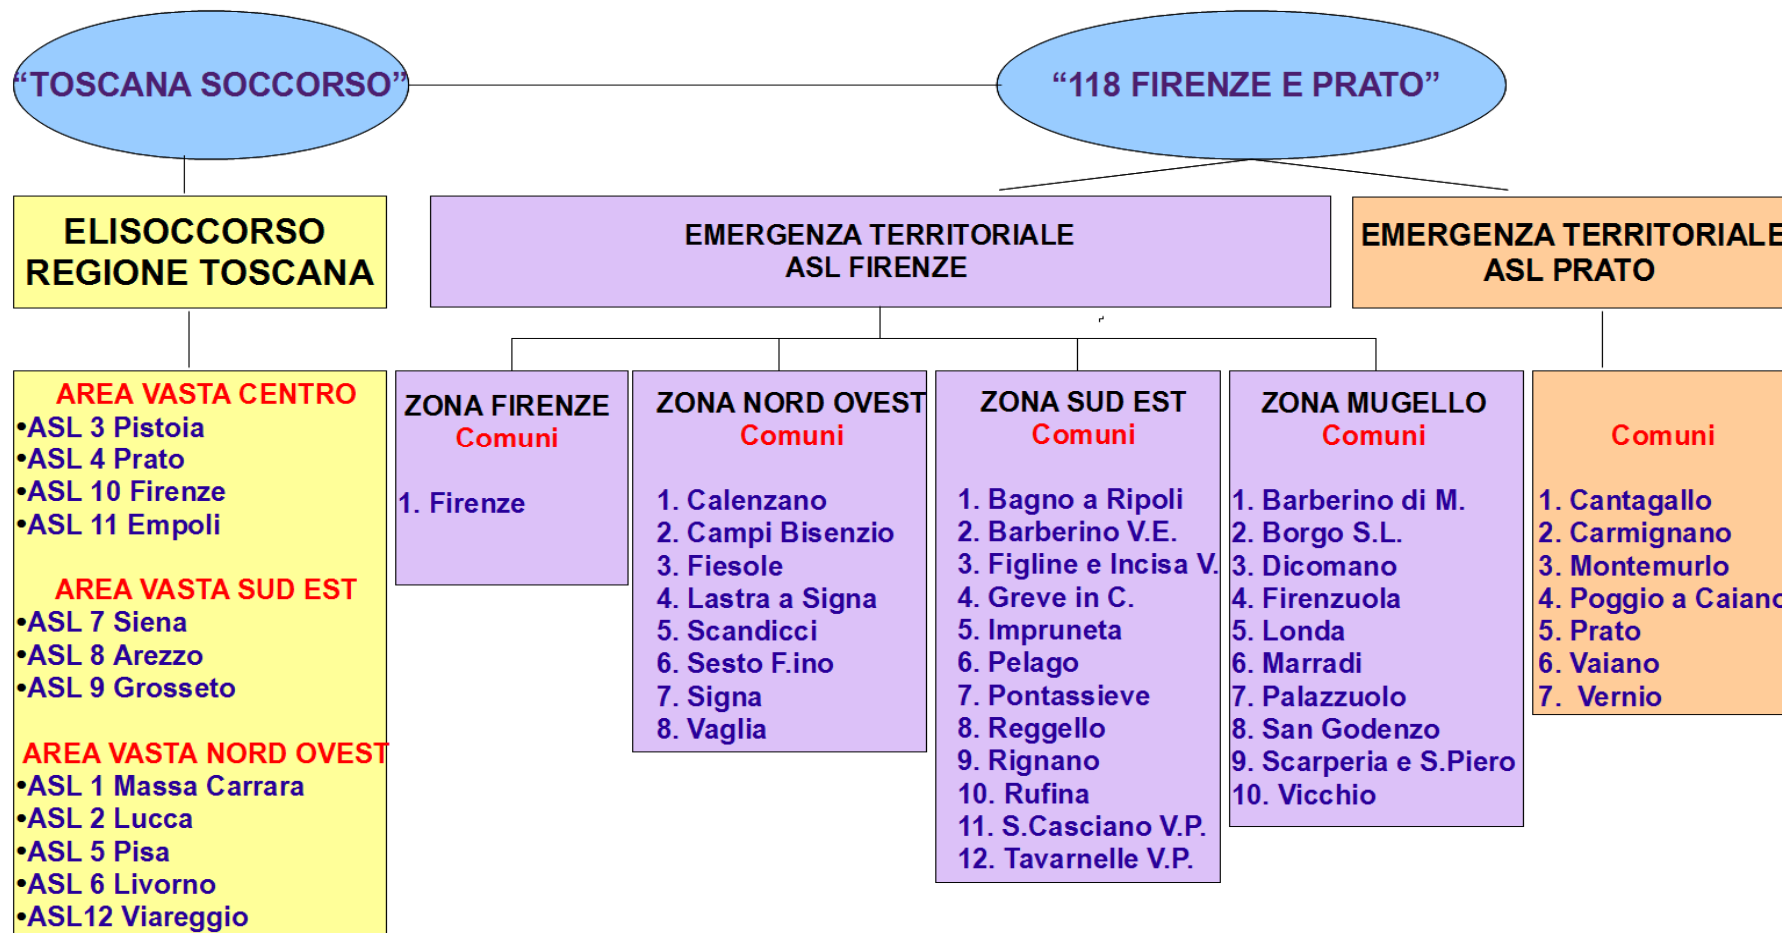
"TOSCANA SOCCORSO"

"118 FIRENZE E PRATO"

ELISOCCORSO REGIONE TOSCANA

EMERGENZA TERRITORIALE ASL FIRENZE

EMERGENZA TERRITORIALE ASL PRATO

AREA VASTA CENTRO
•ASL 3 Pistoia
•ASL 4 Prato
•ASL 10 Firenze
•ASL 11 Empoli

AREA VASTA SUD EST
•ASL 7 Siena
•ASL 8 Arezzo
•ASL 9 Grosseto

AREA VASTA NORD OVEST
•ASL 1 Massa Carrara
•ASL 2 Lucca
•ASL 5 Pisa
•ASL 6 Livorno
•ASL12 Viareggio

ZONA FIRENZE
Comuni
1. Firenze

ZONA NORD OVEST
Comuni
1. Calenzano
2. Campi Bisenzio
3. Fiesole
4. Lastra a Signa
5. Scandicci
6. Sesto F.ino
7. Signa
8. Vaglia

ZONA SUD EST
Comuni
1. Bagno a Ripoli
2. Barberino V.E.
3. Figline e Incisa V.
4. Greve in C.
5. Impruneta
6. Pelago
7. Pontassieve
8. Reggello
9. Rignano
10. Rufina
11. S.Casciano V.P.
12. Tavarnelle V.P.

ZONA MUGELLO
Comuni
1. Barberino di M.
2. Borgo S.L.
3. Dicomano
4. Firenzuola
5. Londa
6. Marradi
7. Palazzuolo
8. San Godenzo
9. Scarperia e S.Piero
10. Vicchio

Comuni
1. Cantagallo
2. Carmignano
3. Montemurlo
4. Poggio a Caiano
5. Prato
6. Vaiano
7. Vernio